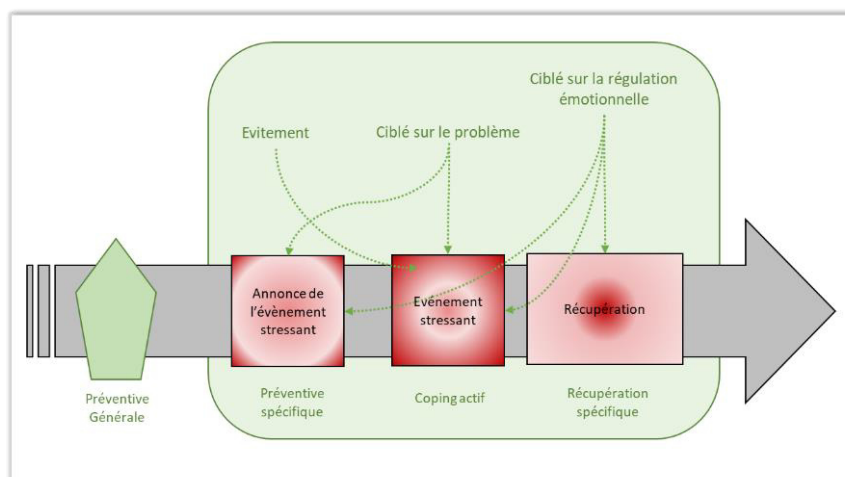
Ciblé sur la régulation émotionnelle

Evitement

Ciblé sur le problème

Annonce de l'évènement stressant

Evénement stressant

Récupération

Préventive Générale

Préventive spécifique

Coping actif

Récupération spécifique